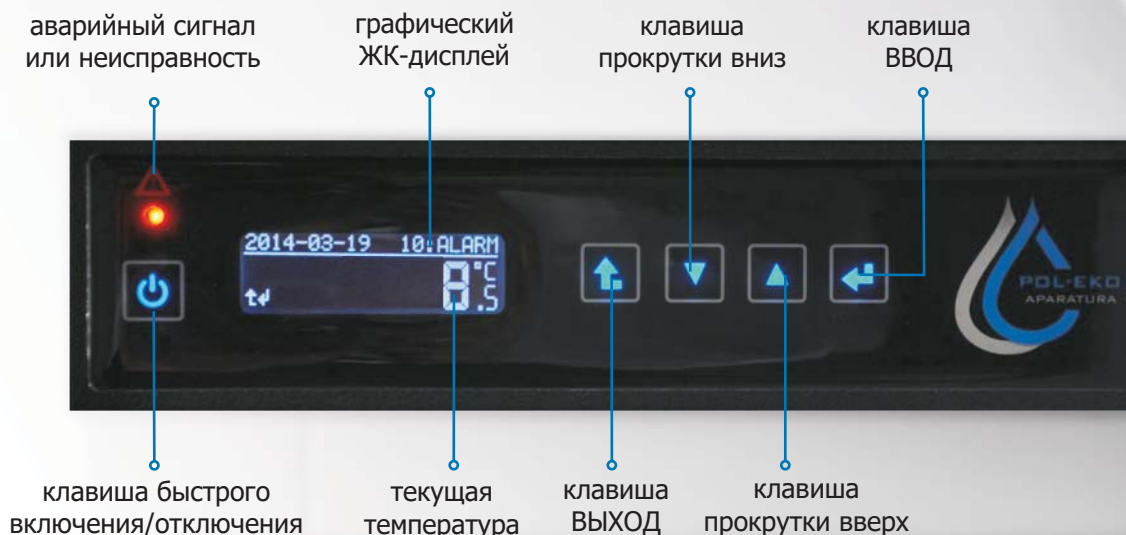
аварийный сигнал или неисправность

графический ЖК-дисплей

клавиша прокрутки вниз

клавиша ВВОД

2014-03-19 10:ALARM

8 °C .5

POL-EKO APARATURA

клавиша быстрого включения/отключения

текущая температура

клавиша ВЫХОД

клавиша прокрутки вверх